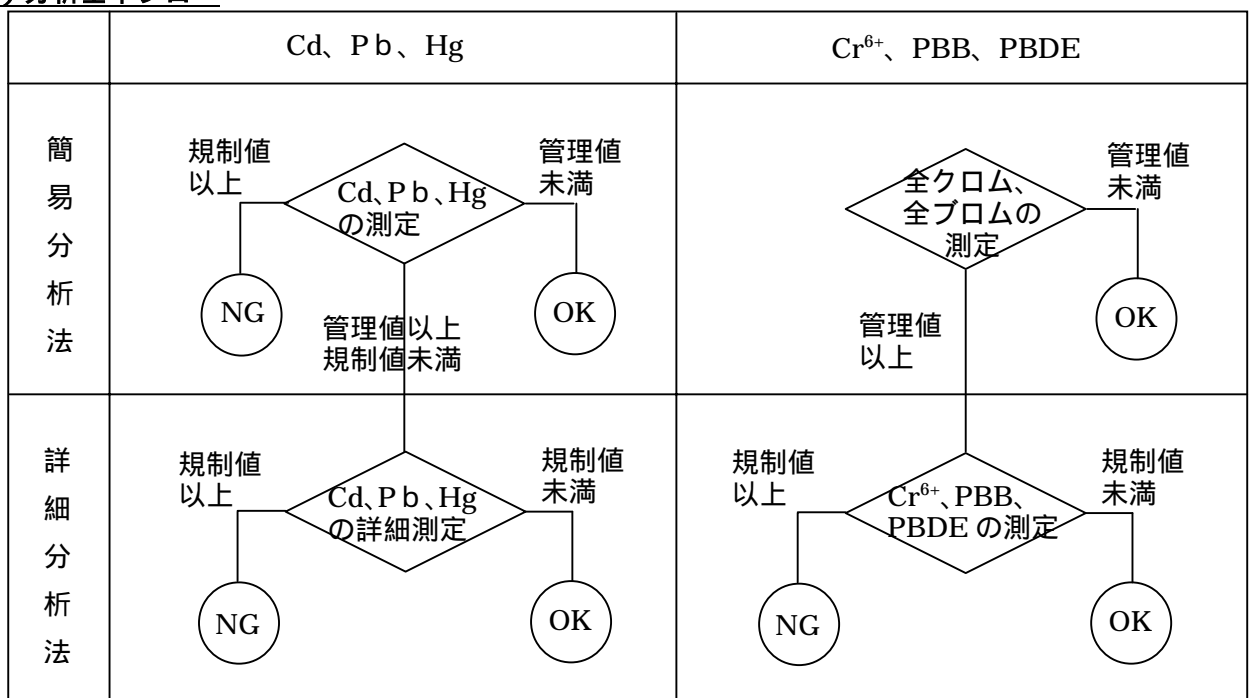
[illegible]

|  | Cd、Pb、Hg | $Cr^{6+}$、PBB、PBDE |
|---|---|---|
| 簡易分析法 | 規制値以上<br>Cd、Pb、Hgの測定<br>管理値未満<br>NG<br>OK<br>管理値以上規制値未満 | 全クロム、全ブロムの測定<br>管理値未満<br>OK<br>管理値以上 |
| 詳細分析法 | 規制値以上<br>Cd、Pb、Hgの詳細測定<br>規制値未満<br>NG<br>OK | 規制値以上<br>$Cr^{6+}$、PBB、PBDE の測定<br>規制値未満<br>NG<br>OK |